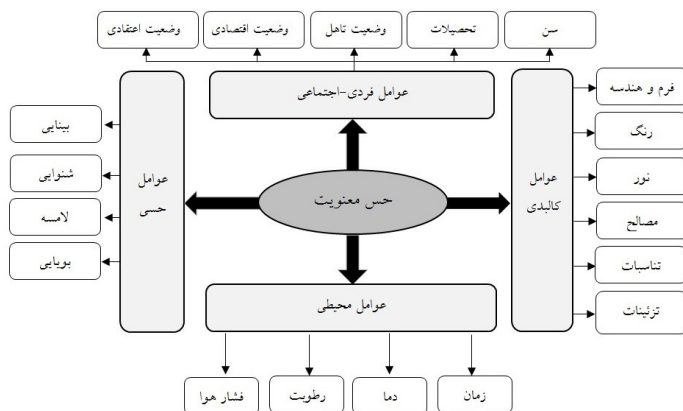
سن
تحصیلات
وضعیت تاهل
وضعیت اقتصادی
وضعیت اعتقادی

عوامل فردی-اجتماعی

عوامل کالبدی
فرم و هندسه
رنگ
نور
مصالح
تناسبات
تزئینات

حس معنویت

عوامل حسی
بینایی
شنوایی
لامسه
بویایی

عوامل محیطی
زمان
دما
رطوبت
فشار هوا